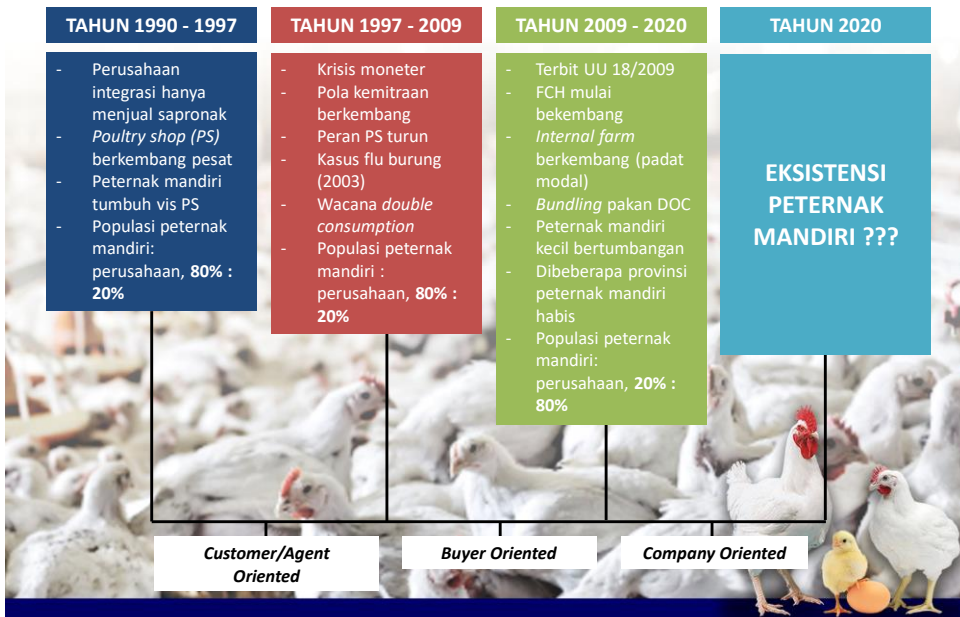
TAHUN 1990 - 1997

- Perusahaan integrasi hanya menjual sapronak
- *Poultry shop (PS)* berkembang pesat
- Peternak mandiri tumbuh vis PS
- Populasi peternak mandiri: perusahaan, **80% : 20%**

TAHUN 1997 - 2009

- Krisis moneter
- Pola kemitraan berkembang
- Peran PS turun
- Kasus flu burung (2003)
- Wacana *double consumption*
- Populasi peternak mandiri : perusahaan, **80% : 20%**

TAHUN 2009 - 2020

- Terbit UU 18/2009
- FCH mulai bekembang
- *Internal farm* berkembang (padat modal)
- *Bundling* pakan DOC
- Peternak mandiri kecil bertumbangan
- Dibeberapa provinsi peternak mandiri habis
- Populasi peternak mandiri: perusahaan, **20% : 80%**

TAHUN 2020

EKSISTENSI PETERNAK MANDIRI ???

Customer/Agent Oriented

Buyer Oriented

Company Oriented